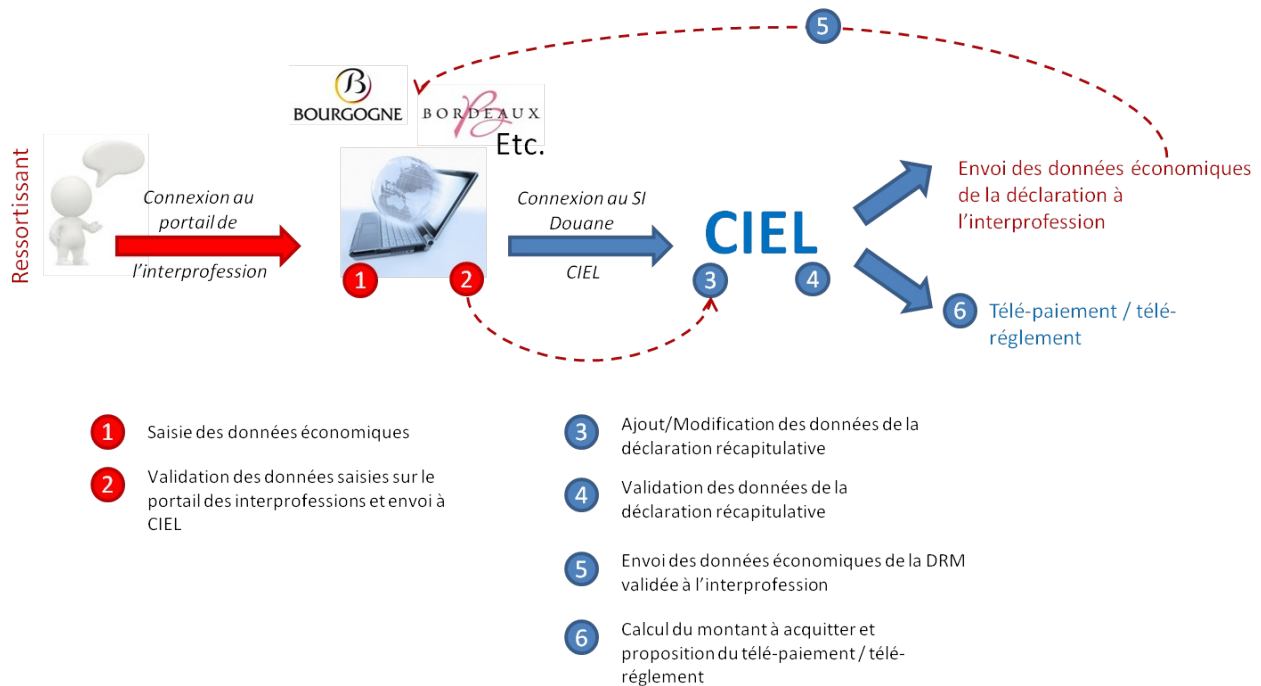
5

BOURGOGNE

BORDEAUX

Etc.

Ressortissant

Connexion au portail de l'interprofession

1

2

Connexion au SI Douane

CIEL

CIEL

3

4

Envoi des données économiques de la déclaration à l'interprofession

6 Télé-paiement / télé-réglement

1 Saisie des données économiques

2 Validation des données saisies sur le portail des interprofessions et envoi à CIEL

3 Ajout/Modification des données de la déclaration récapitulative

4 Validation des données de la déclaration récapitulative

5 Envoi des données économiques de la DRM validée à l'interprofession

6 Calcul du montant à acquitter et proposition du télé-paiement / télé-réglement